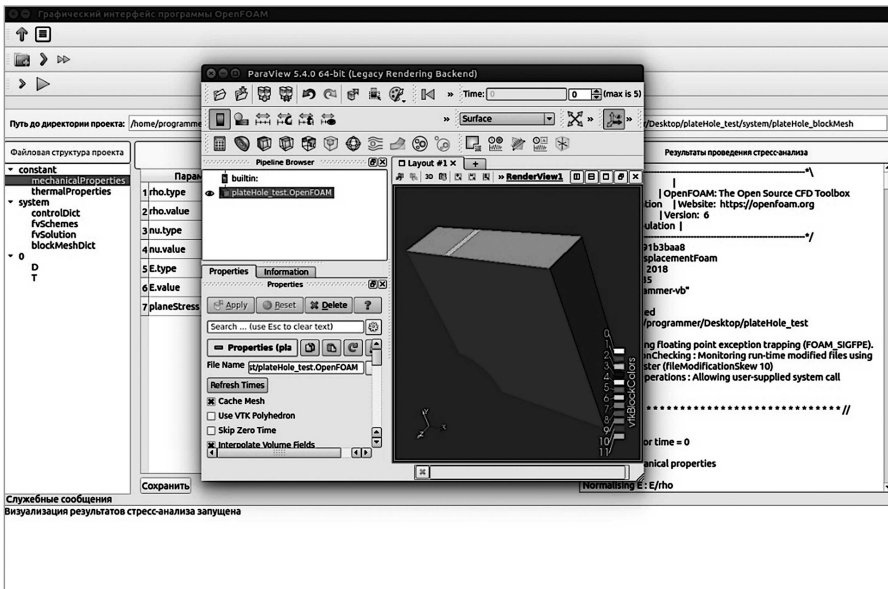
Графический интерфейс программы OpenFOAM

ParaView 5.4.0 64-bit (Legacy Rendering Backend)

Time: 0 0 (max is 5)

Surface

Путь до директории проекта: /home/programme

/Desktop/plateHole_test/system/plateHole_blockMesh

Файловая структура проекта

Парам

Результаты проведения стресс-анализа

constant
mechanicalProperties
thermalProperties
system
controlDict
fvSchemes
fvSolution
blockMeshDict
0
D
T

| 1 | rho.type |
|---|---|
| 2 | rho.value |
| 3 | nu.type |
| 4 | nu.value |
| 5 | E.type |
| 6 | E.value |
| 7 | planeStress |

Pipeline Browser

builtin:

plateHole_test.OpenFOAM

Layout #1

RenderView1

Properties Information

Properties

Apply Reset Delete ?

Search ... (use Esc to clear text)

Properties (pla

File Name st/plateHole_test.OpenFOAM

Refresh Times

Cache Mesh

Use VTK Polyhedron

Skip Zero Time

Interpolate Volume Fields

vtkBlockColors

0 1 2 3 4 5 6 7 8 9 10 11

| OpenFOAM: The Open Source CFD Toolbox
tion | Website: https://openfoam.org
| Version: 6
ulation |

91b3baa8
splacementFoam
2018
5
ammer-vb"

ed
/programmer/Desktop/plateHole_test

ng floating point exception trapping (FOAM_SIGFPE).
nChecking : Monitoring run-time modified files using
ster (fileModificationSkew 10)
perations : Allowing user-supplied system call

********************************//

or time = 0

anical properties

Normalising E : E/rho

Сохранить

Служебные сообщения

Визуализация результатов стресс-анализа запущена